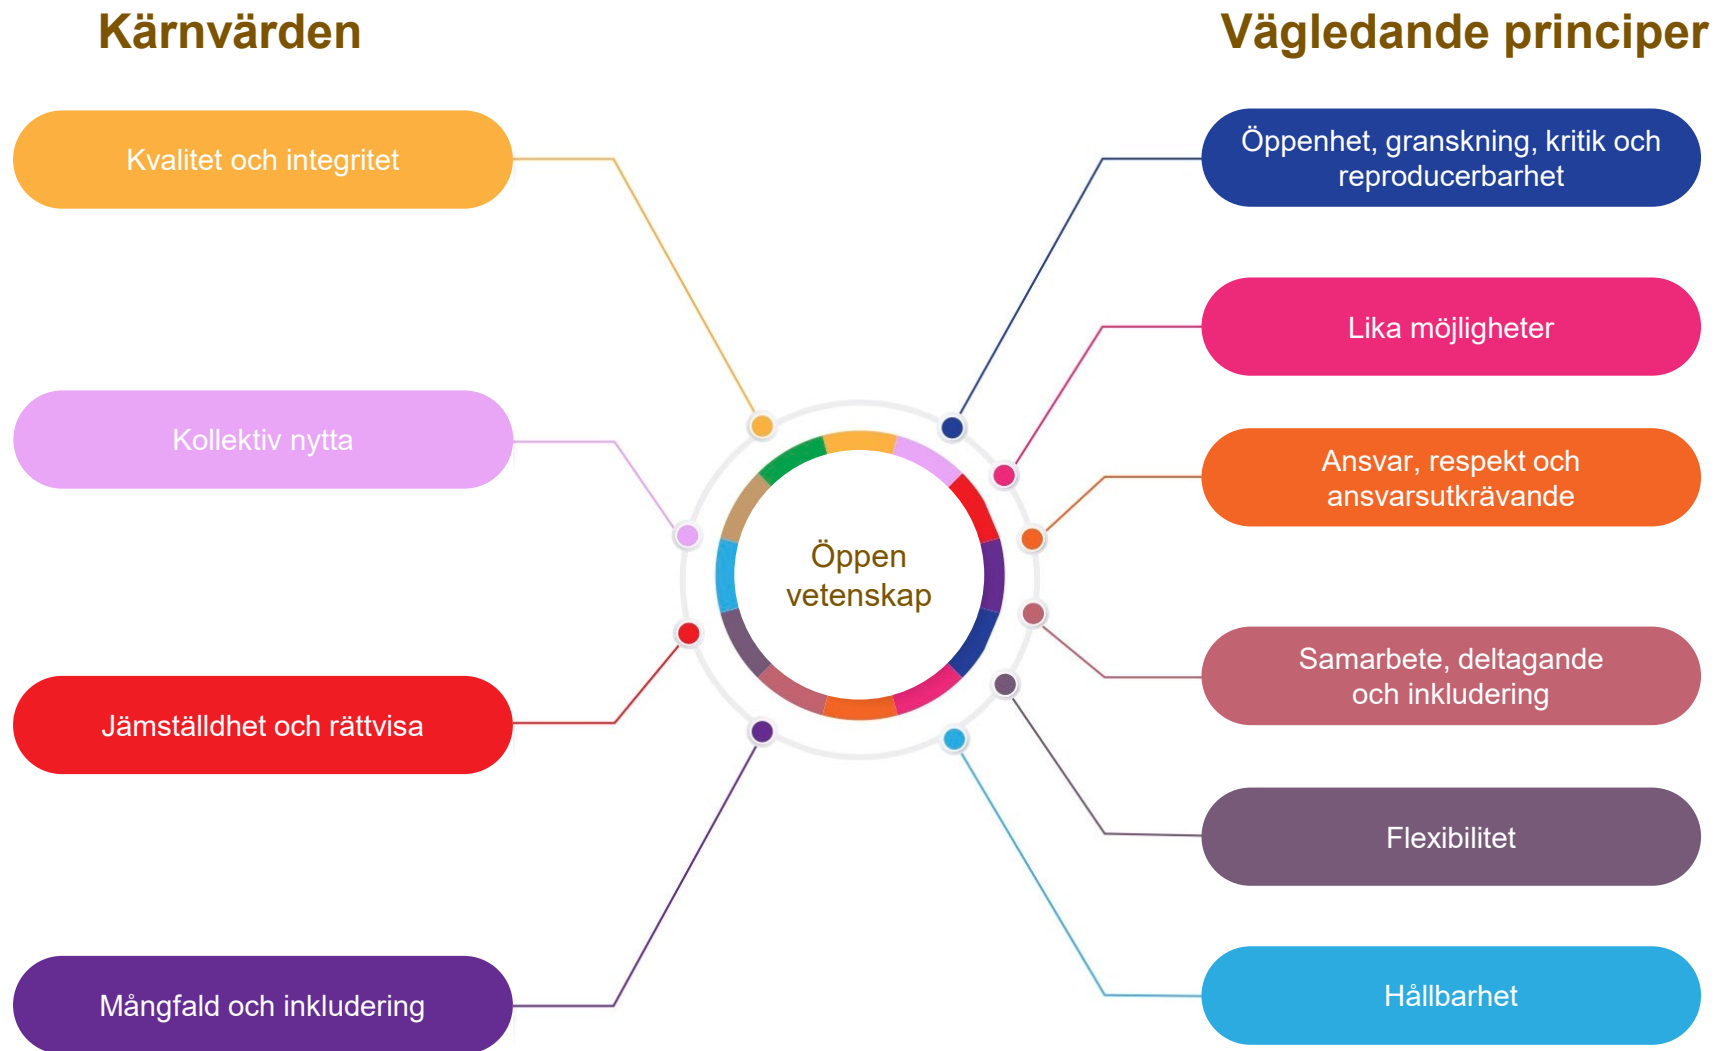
Kärnvärden

Vägledande principer

Kvalitet och integritet

Kollektiv nytta

Jämställdhet och rättvisa

Mångfald och inkludering

Öppen vetenskap

Öppenhet, granskning, kritik och reproducerbarhet

Lika möjligheter

Ansvar, respekt och ansvarsutkrävande

Samarbete, deltagande och inkludering

Flexibilitet

Hållbarhet